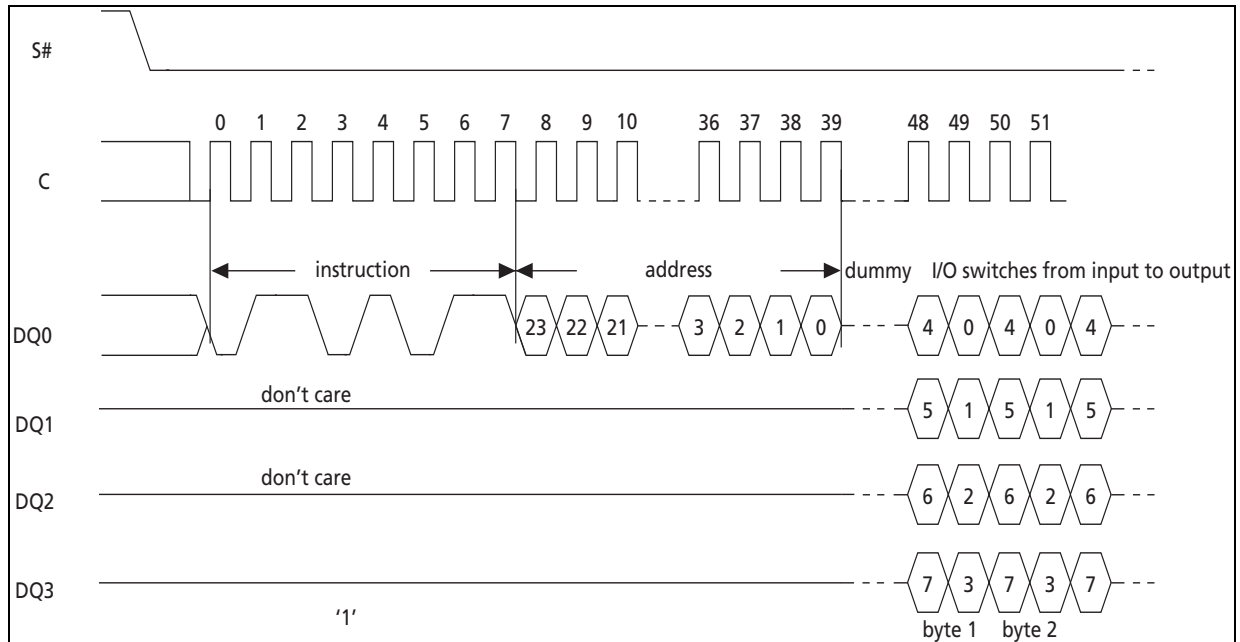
S#

0 1 2 3 4 5 6 7 8 9 10 36 37 38 39 48 49 50 51

C

instruction

address

dummy

I/O switches from input to output

DQ0

23 22 21 3 2 1 0

4 0 4 0 4

don't care

DQ1

5 1 5 1 5

don't care

DQ2

6 2 6 2 6

DQ3

7 3 7 3 7

'1'

byte 1 byte 2